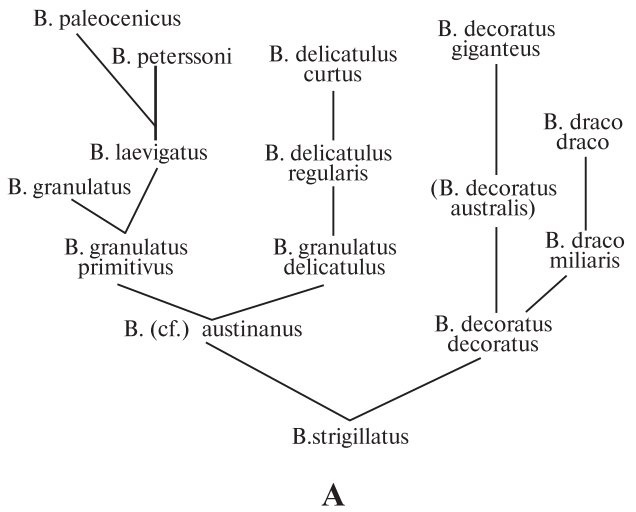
B. paleocenicus

B. peterssoni

B. laevigatus

B. granulatus

B. granulatus primitivus

B. delicatulus curtus

B. delicatulus regularis

B. granulatus delicatulus

B. (cf.) austinanus

B. decoratus giganteus

(B. decoratus australis)

B. draco draco

B. draco miliaris

B. decoratus decoratus

B.strigillatus

A